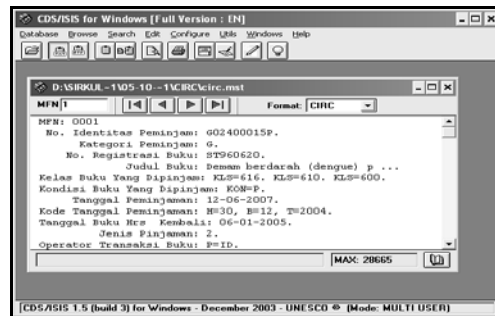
CDS/ISIS for Windows [Full Version : EN]

Database Browse Search Edit Configure Utils Windows Help

D:\SIRKUL~1\05-10~1\CIRC\circ.mst

MFN 1

Format: CIRC

MFN: 0001
No. Identitas Peminjam: G02400015P.
Kategori Peminjam: G.
No. Registrasi Buku: ST960620.
Judul Buku: Demam berdarah (dengue) p ...
Kelas Buku Yang Dipinjam: KLS=616. KLS=610. KLS=600.
Kondisi Buku Yang Dipinjam: KON=P.
Tanggal Peminjaman: 12-06-2007.
Kode Tanggal Peminjaman: H=30, B=12, T=2004.
Tanggal Buku Hrs Kembali: 06-01-2005.
Jenis Pinjaman: 2.
Operator Transaksi Buku: P=ID.

MAX: 28665

CDS/ISIS 1.5 (build 3) for Windows - December 2003 - UNESCO © (Mode: MULTI USER)